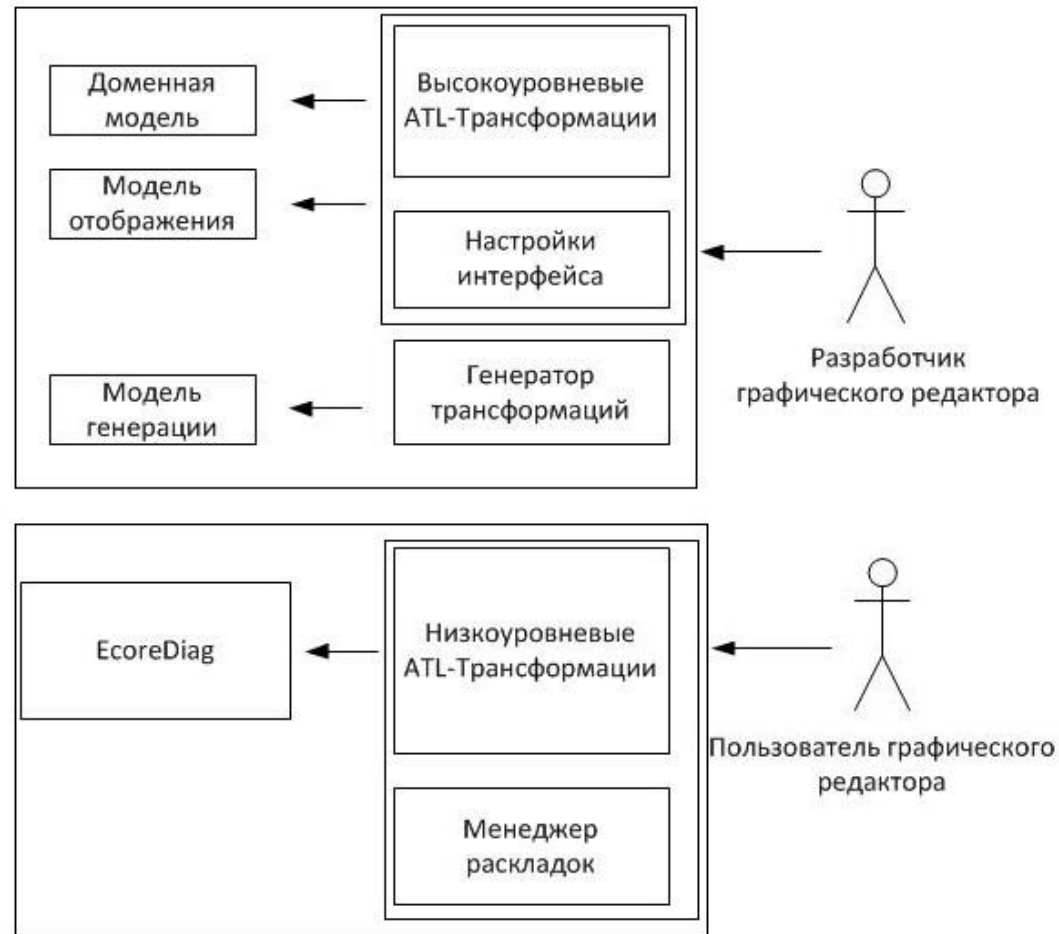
Доменная модель

Модель отображения

Модель генерации

Высокоуровневые ATL-Трансформации

Настройки интерфейса

Генератор трансформаций

Разработчик графического редактора

EcoreDiag

Низкоуровневые ATL-Трансформации

Менеджер раскладок

Пользователь графического редактора